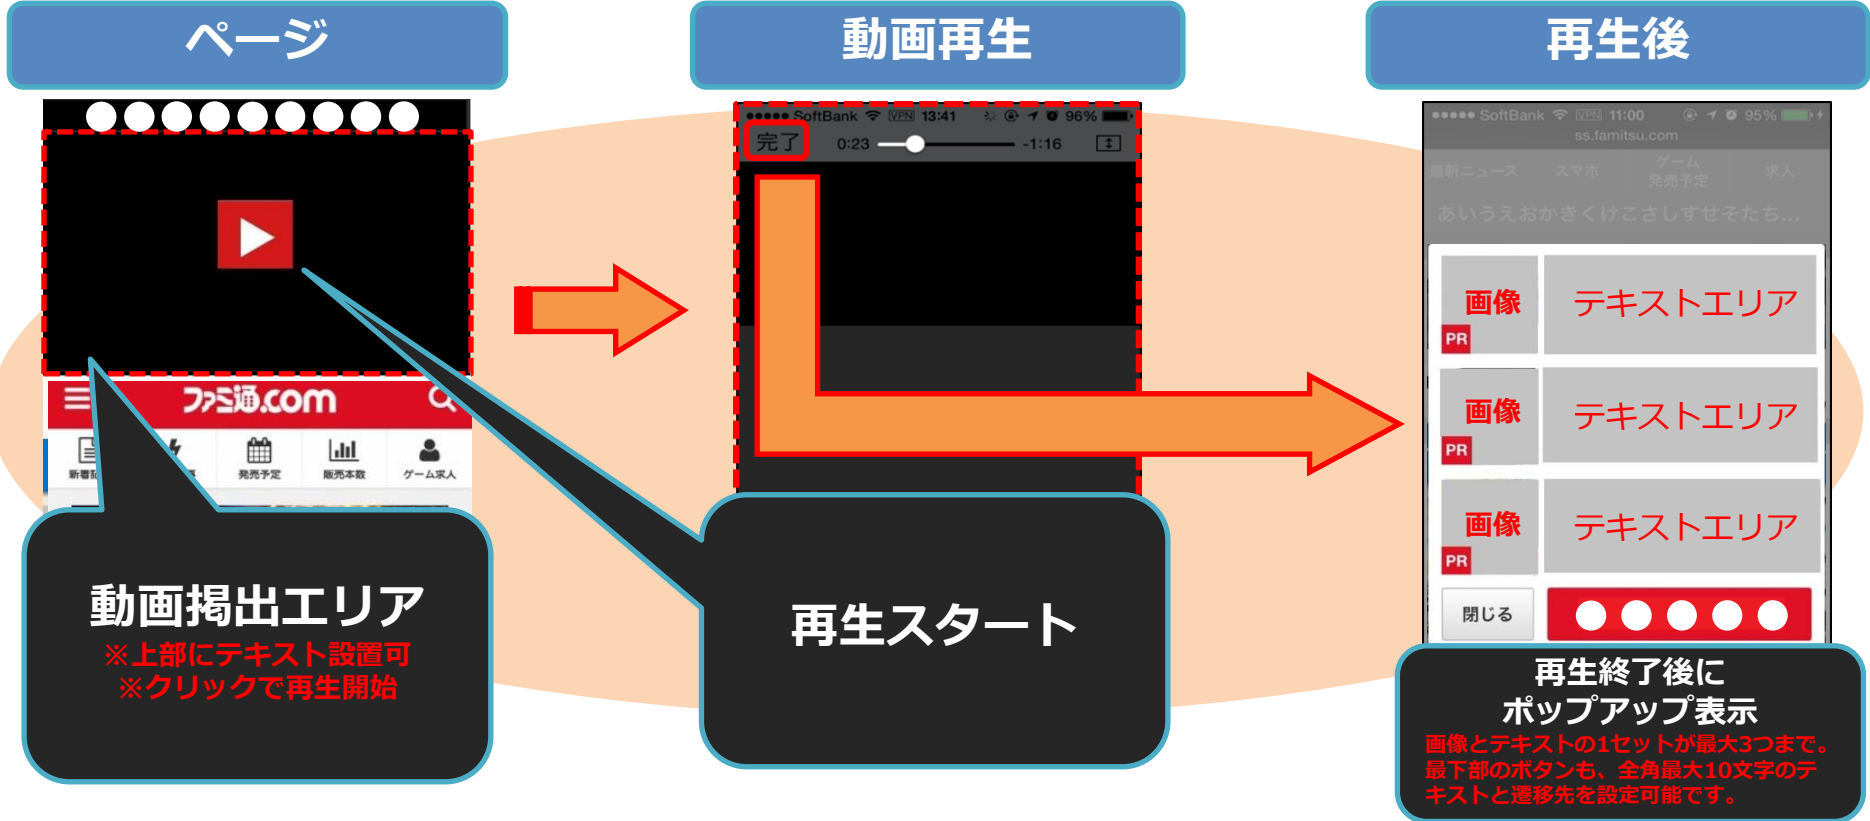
ページ

●●●●●●●●●

ファミ通.com

新着記 発売予定 販売本数 ゲーム求人

動画掲出エリア
※上部にテキスト設置可
※クリックで再生開始

動画再生

●●●●● SoftBank VPN 13:41 96%
完了 0:23 -1:16

再生スタート

再生後

●●●●● SoftBank VPN 11:00 95%
ss.famitsu.com
最新ニュース スマホ ゲーム発売予定 求人
あいうえおかきくけこさしすせそたち...

| 画像 PR | テキストエリア |
|---|---|
| 画像 PR | テキストエリア |
| 画像 PR | テキストエリア |
| 閉じる | ●●●●● |

再生終了後に
ポップアップ表示
画像とテキストの1セットが最大3つまで。
最下部のボタンも、全角最大10文字のテキストと遷移先を設定可能です。